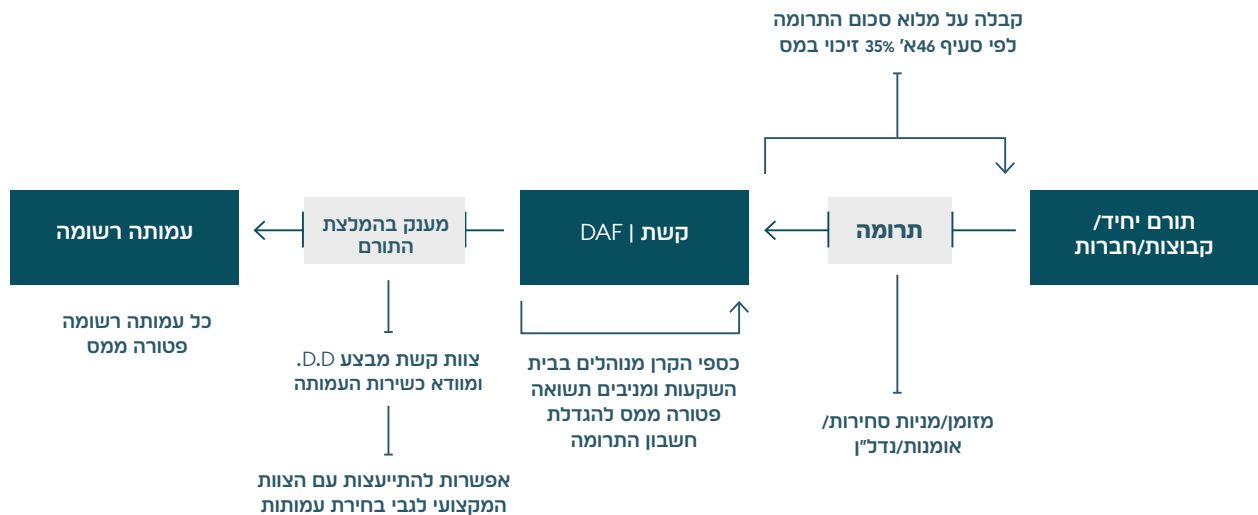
קבלה על מלוא סכום התרומה
לפי סעיף 46א' 35% זיכוי במס

תורם יחיד/
קבוצות/חברות

תרומה

קשת | DAF

מענק בהמלצת
התורם

עמותה רשומה

כל עמותה רשומה
פטורה ממס

צוות קשת מבצע D.D
ומוודא כשירות העמותה

אפשרות להתייעצות עם הצוות
המקצועי לגבי בחירת עמותות

כספי הקרן מנוהלים בבית
השקעות ומניבים תשואה
פטורה ממס להגדלת
חשבון התרומה

מזומן/מניות סחירות/
אומנות/נדל"ן